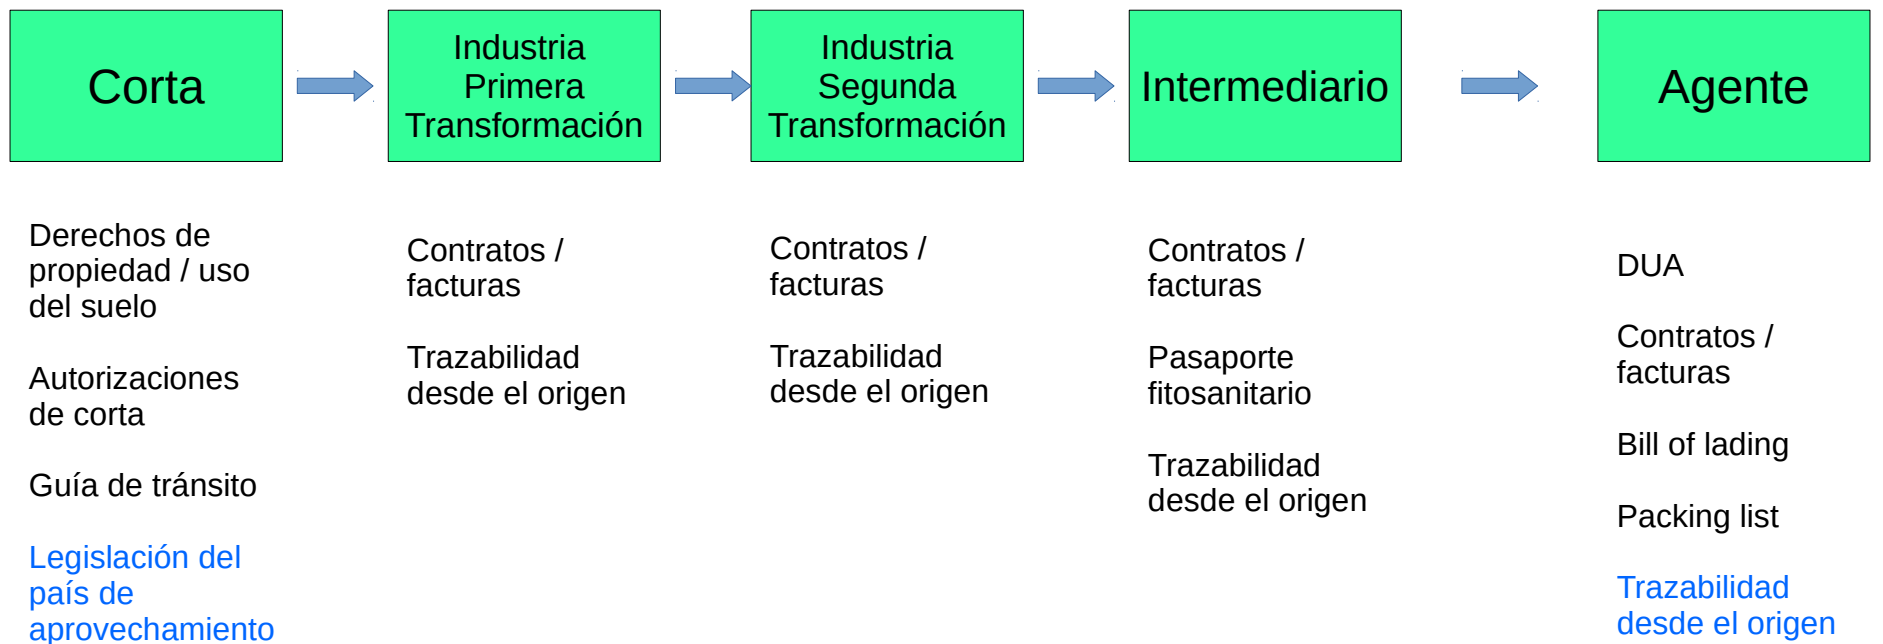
Corta

Industria Primera Transformación

Industria Segunda Transformación

Intermediario

Agente

Derechos de propiedad / uso del suelo

Autorizaciones de corta

Guía de tránsito

Legislación del país de aprovechamiento

Contratos / facturas

Trazabilidad desde el origen

Contratos / facturas

Trazabilidad desde el origen

Contratos / facturas

Pasaporte fitosanitario

Trazabilidad desde el origen

DUA

Contratos / facturas

Bill of lading

Packing list

Trazabilidad desde el origen